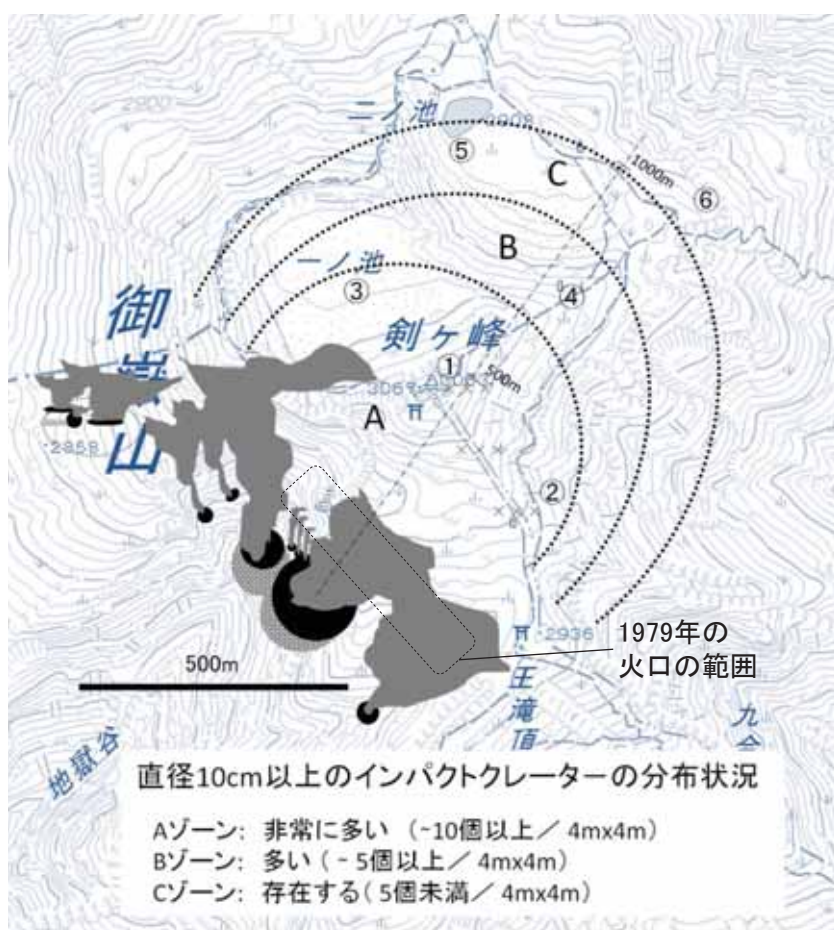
2900
二ノ池
2908
⑤
1000m
C
⑥
B
一ノ池
③
④
御嶽山
剣ヶ峰
①
3067
3063
500m
A
2858
②
2936
1979年の
火口の範囲
500m
王滝頂
九合
地獄谷
直径10cm以上のインパクトクレーターの分布状況
Aゾーン: 非常に多い (~10個以上/ 4mx4m)
Bゾーン: 多い( ~5個以上/ 4mx4m)
Cゾーン: 存在する( 5個未満/ 4mx4m)